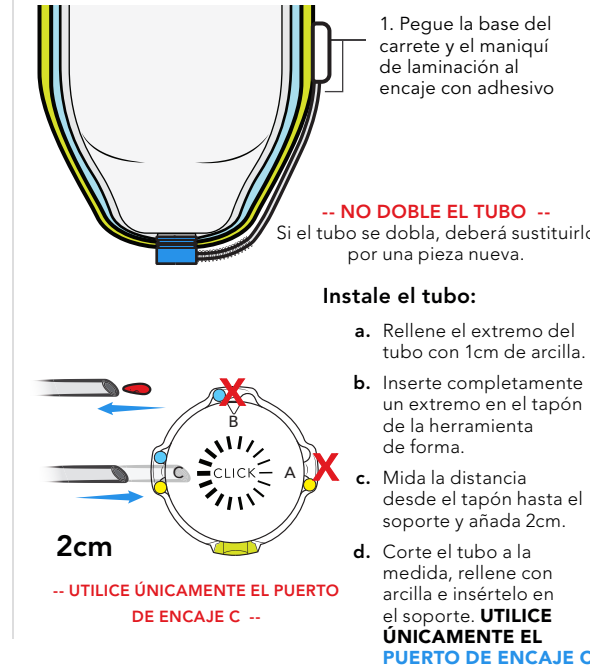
1. Pegue la base del carrete y el maniquí de laminación al encaje con adhesivo

-- NO DOBLE EL TUBO --
Si el tubo se dobla, deberá sustituirlo por una pieza nueva.

Instale el tubo:

a. Rellene el extremo del tubo con 1cm de arcilla.

b. Inserte completamente un extremo en el tapón de la herramienta de forma.

c. Mida la distancia desde el tapón hasta el soporte y añada 2cm.

d. Corte el tubo a la medida, rellene con arcilla e insértelo en el soporte. UTILICE ÚNICAMENTE EL PUERTO DE ENCAJE C

B
C
CLICK
A
X
X

2cm

-- UTILICE ÚNICAMENTE EL PUERTO DE ENCAJE C --